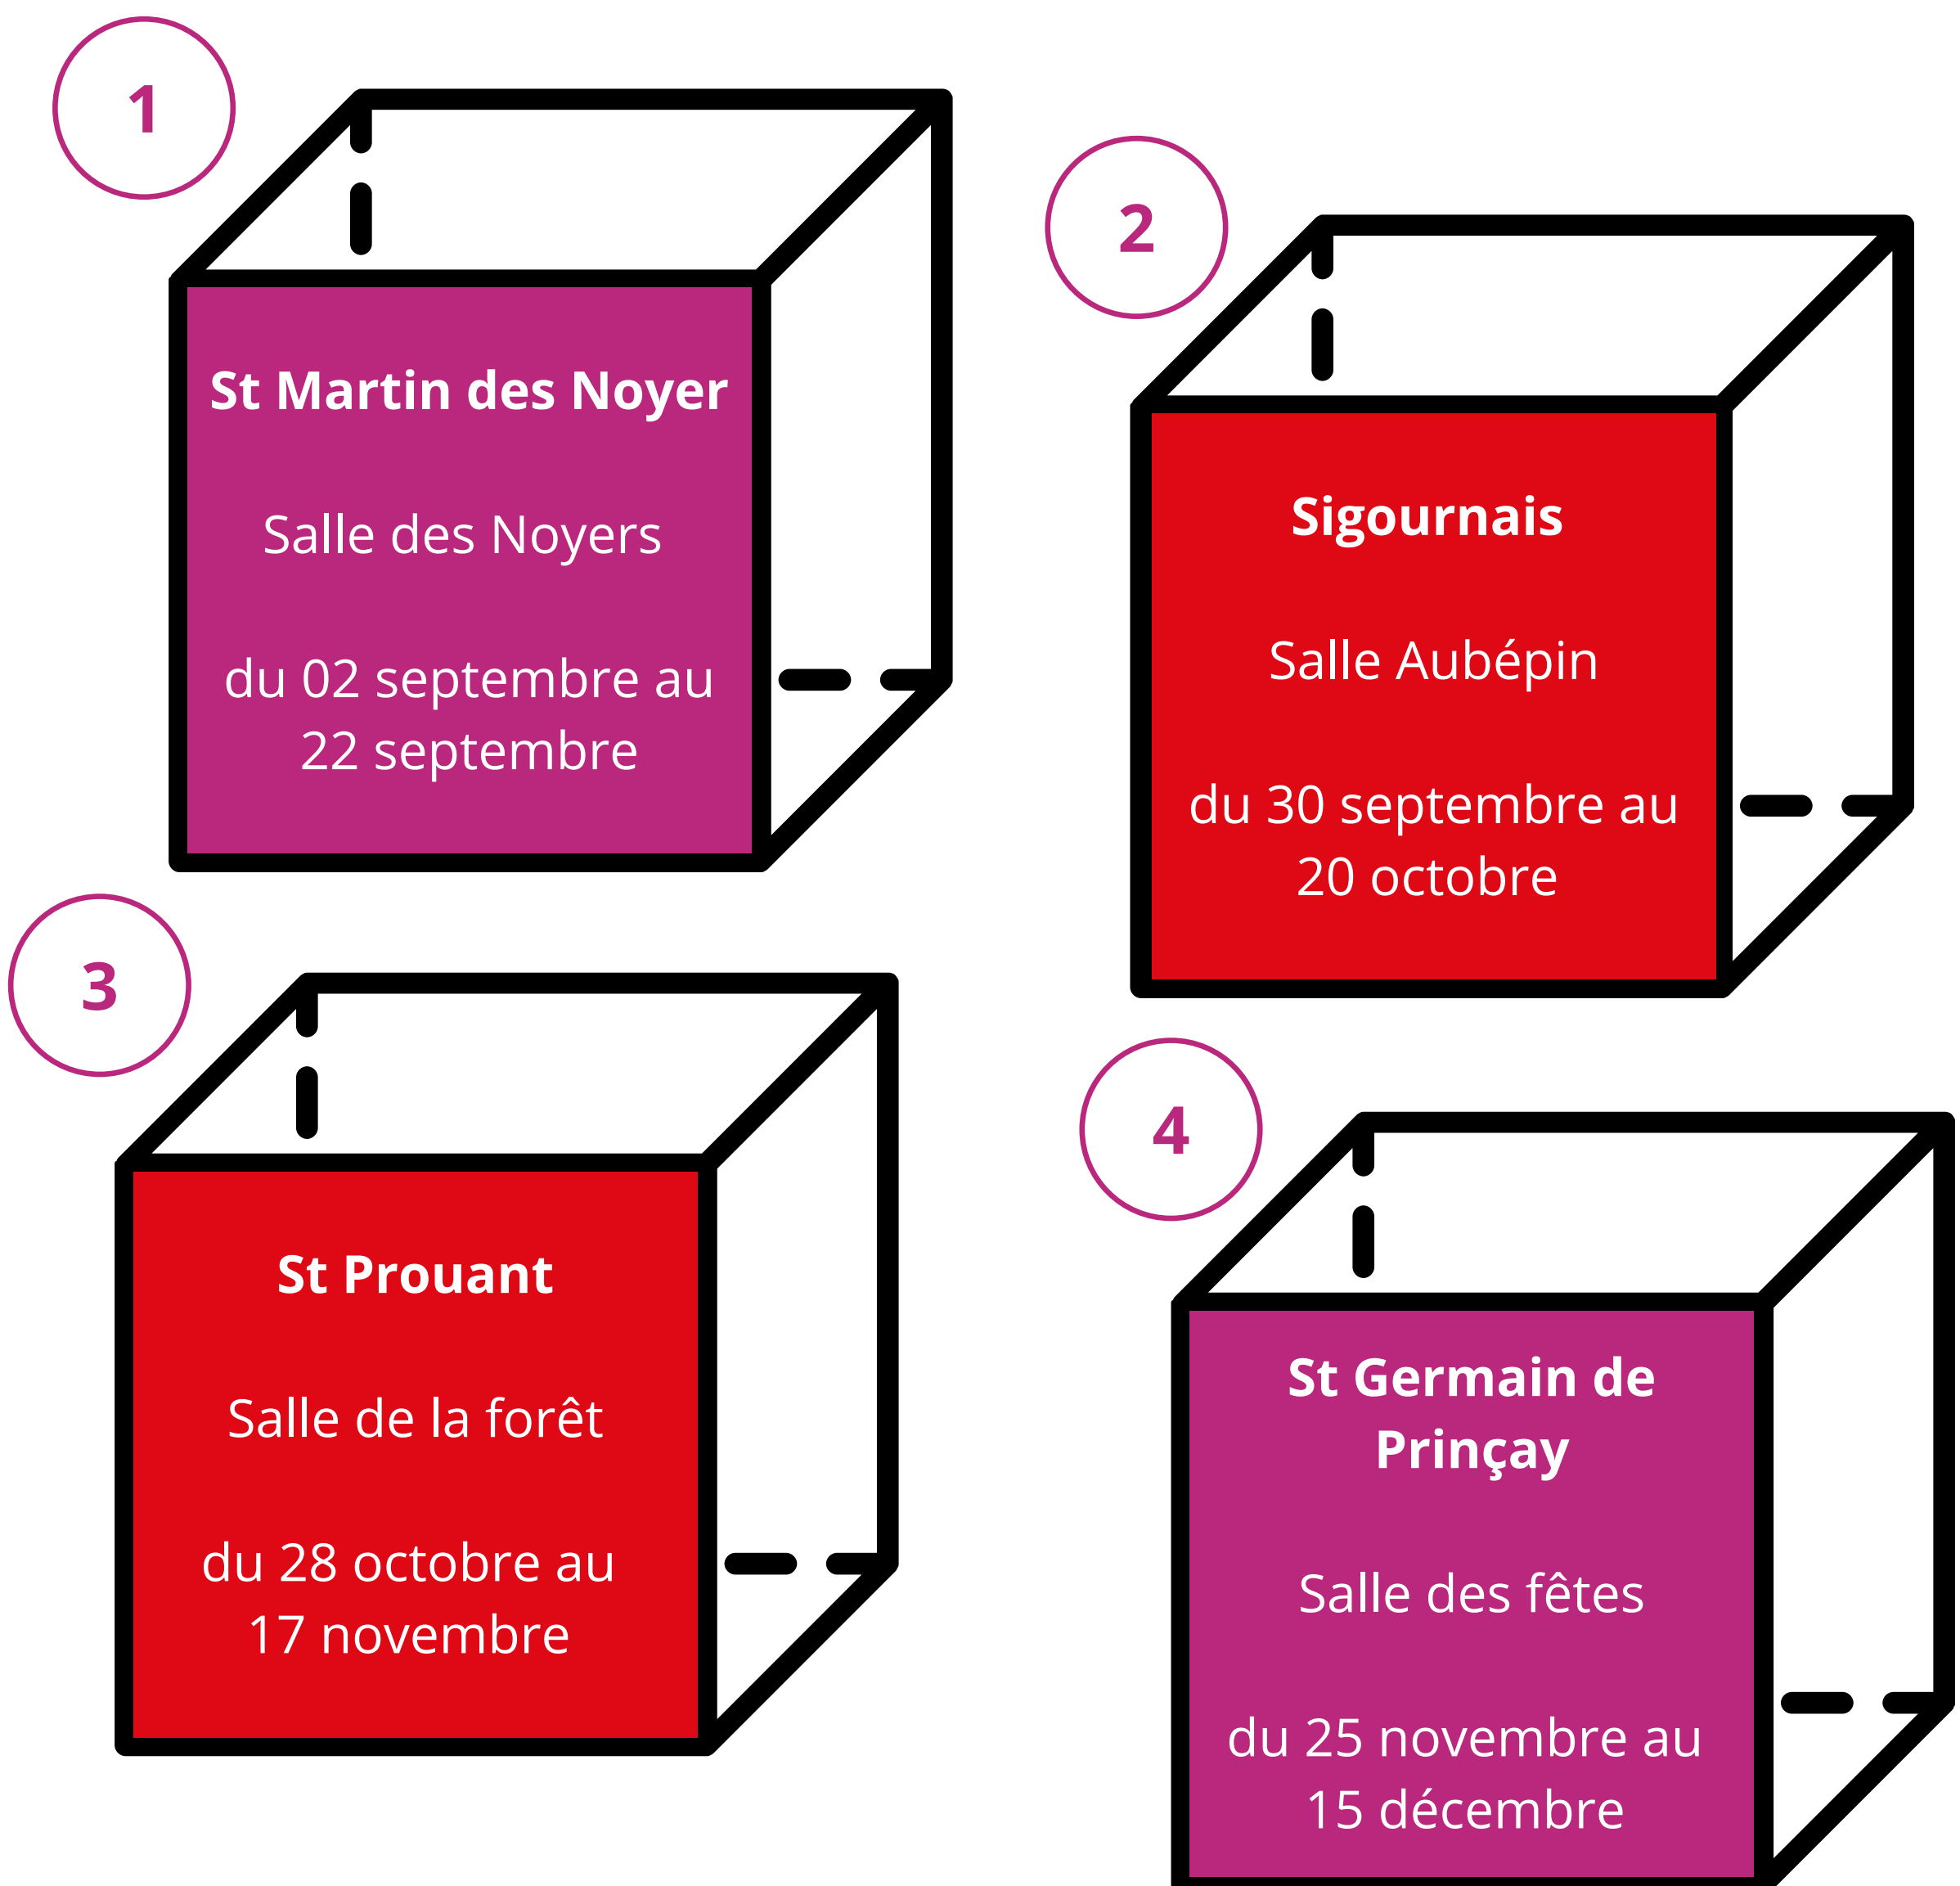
1

St Martin des Noyer

Salle des Noyers

du 02 septembre au 22 septembre

2

Sigournais

Salle Aubépin

du 30 septembre au 20 octobre

3

St Prouant

Salle de la forêt

du 28 octobre au 17 novembre

4

St Germain de Prinçay

Salle des fêtes

du 25 novembre au 15 décembre